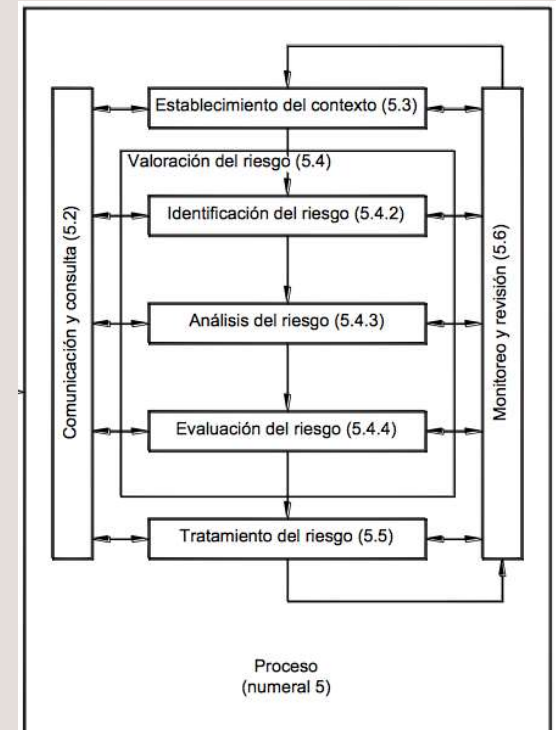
Establecimiento del contexto (5.3)

Valoración del riesgo (5.4)

Identificación del riesgo (5.4.2)

Análisis del riesgo (5.4.3)

Evaluación del riesgo (5.4.4)

Tratamiento del riesgo (5.5)

Comunicación y consulta (5.2)

Monitoreo y revisión (5.6)

Proceso
(numeral 5)